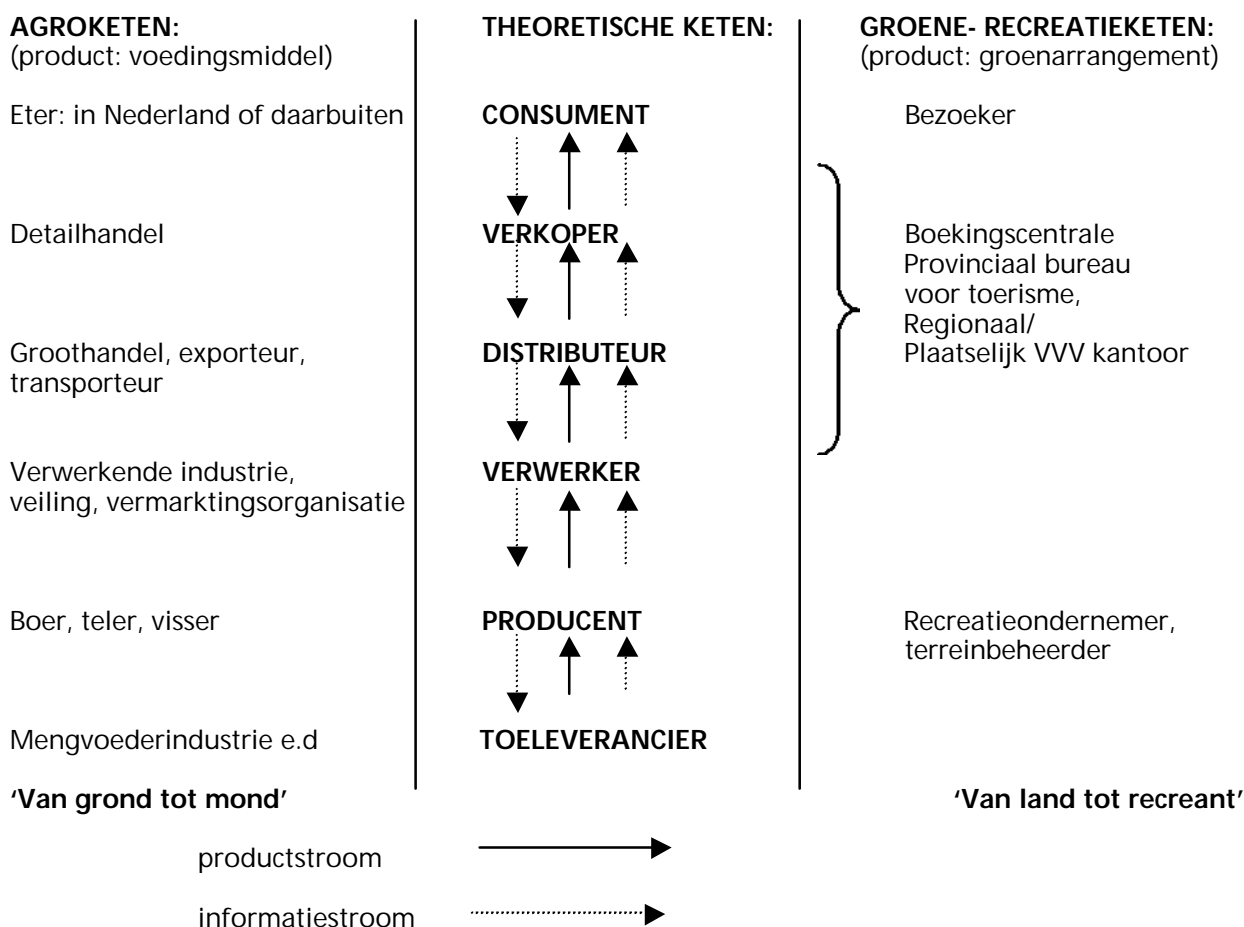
**AGROKETEN:**
(product: voedingsmiddel)

Eter: in Nederland of daarbuiten

Detailhandel

Groothandel, exporteur, transporteur

Verwerkende industrie, veiling, vermarktingsorganisatie

Boer, teler, visser

Mengvoederindustrie e.d

**THEORETISCHE KETEN:**

**CONSUMENT**

**VERKOPER**

**DISTRIBUTEUR**

**VERWERKER**

**PRODUCENT**

**TOELEVERANCIER**

**GROENE- RECREATIEKETEN:**
(product: groenarrangement)

Bezoeker

Boekingscentrale
Provinciaal bureau voor toerisme,
Regionaal/
Plaatselijk VVV kantoor

Recreatieondernemer, terreinbeheerder

**'Van grond tot mond'**

**'Van land tot recreant'**

productstroom

informatiestroom